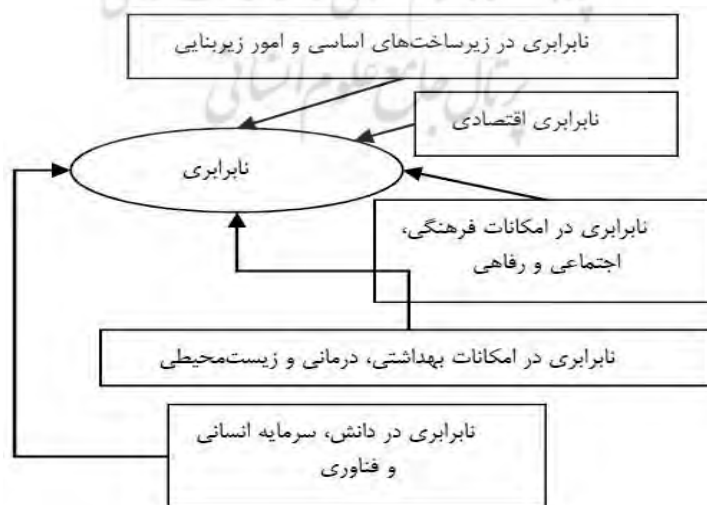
نابرابری در زیرساخت‌های اساسی و امور زیربنایی

نابرابری اقتصادی

نابرابری

نابرابری در امکانات فرهنگی، اجتماعی و رفاهی

نابرابری در امکانات بهداشتی، درمانی و زیست‌محیطی

نابرابری در دانش، سرمایه انسانی و فناوری

پرتال جامع علوم انسانی